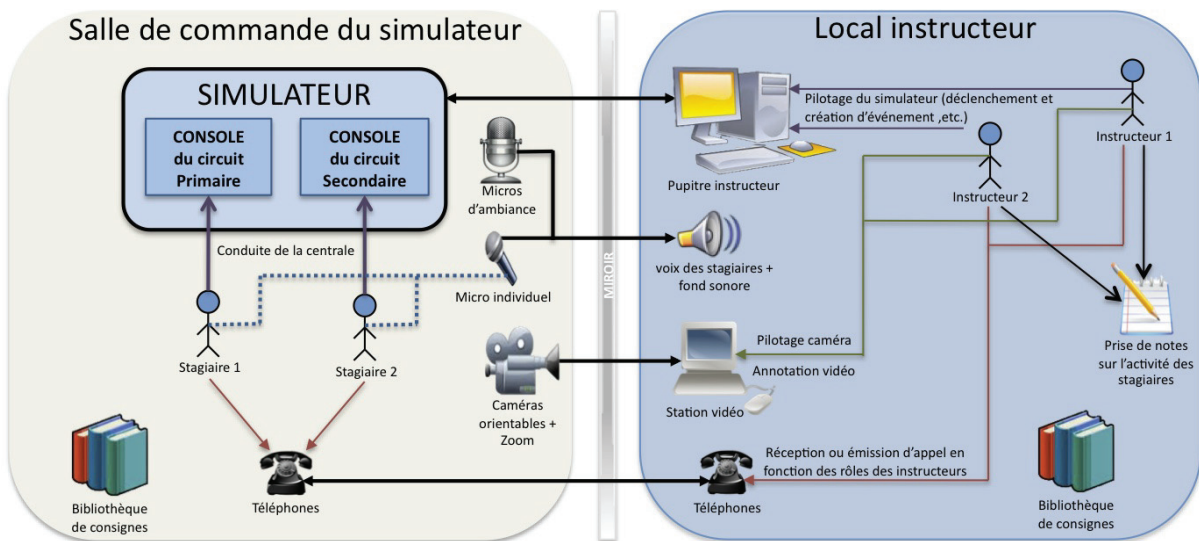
Salle de commande du simulateur

SIMULATEUR

CONSOLE du circuit Primaire

CONSOLE du circuit Secondaire

Micros d'ambiance

Conduite de la centrale

Micro individuel

Stagiaire 1

Stagiaire 2

Caméras orientables + Zoom

Bibliothèque de consignes

Téléphones

MIROIR

Local instructeur

Pilotage du simulateur (déclenchement et création d'événement ,etc.)

Instructeur 1

Pupitre instructeur

Instructeur 2

voix des stagiaires + fond sonore

Pilotage caméra

Annotation vidéo

Station vidéo

Prise de notes sur l'activité des stagiaires

Réception ou émission d'appel en fonction des rôles des instructeurs

Téléphones

Bibliothèque de consignes